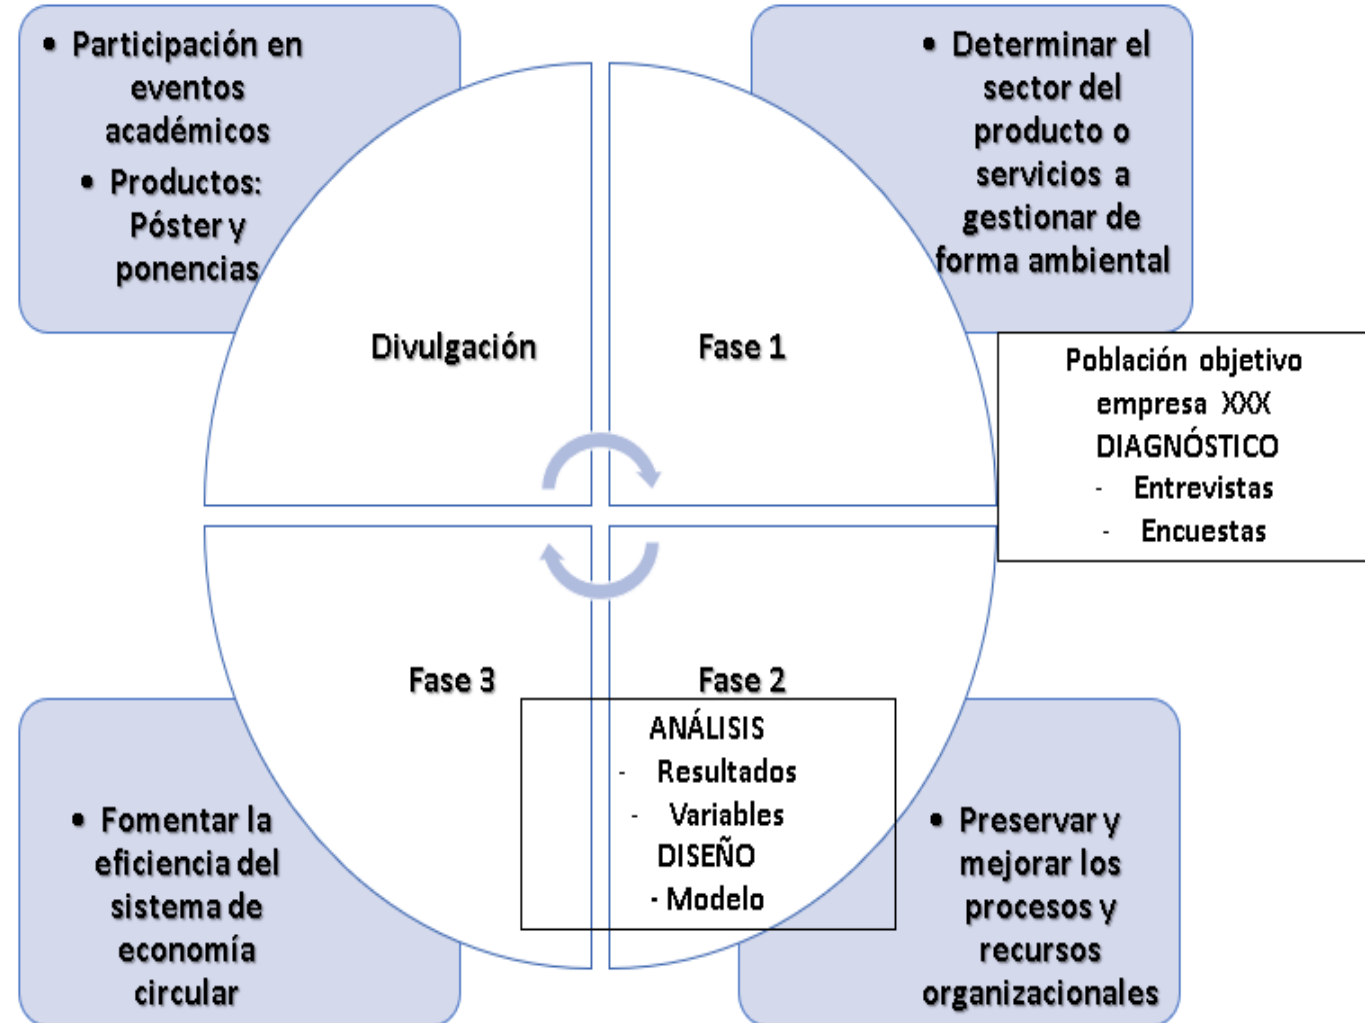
• Participación en eventos académicos
• Productos: Póster y ponencias

• Determinar el sector del producto o servicios a gestionar de forma ambiental

Divulgación

Fase 1

Población objetivo empresa XXX
DIAGNÓSTICO
- Entrevistas
- Encuestas

Fase 3

Fase 2

ANÁLISIS
- Resultados
- Variables
DISEÑO
- Modelo

• Fomentar la eficiencia del sistema de economía circular

• Preservar y mejorar los procesos y recursos organizacionales